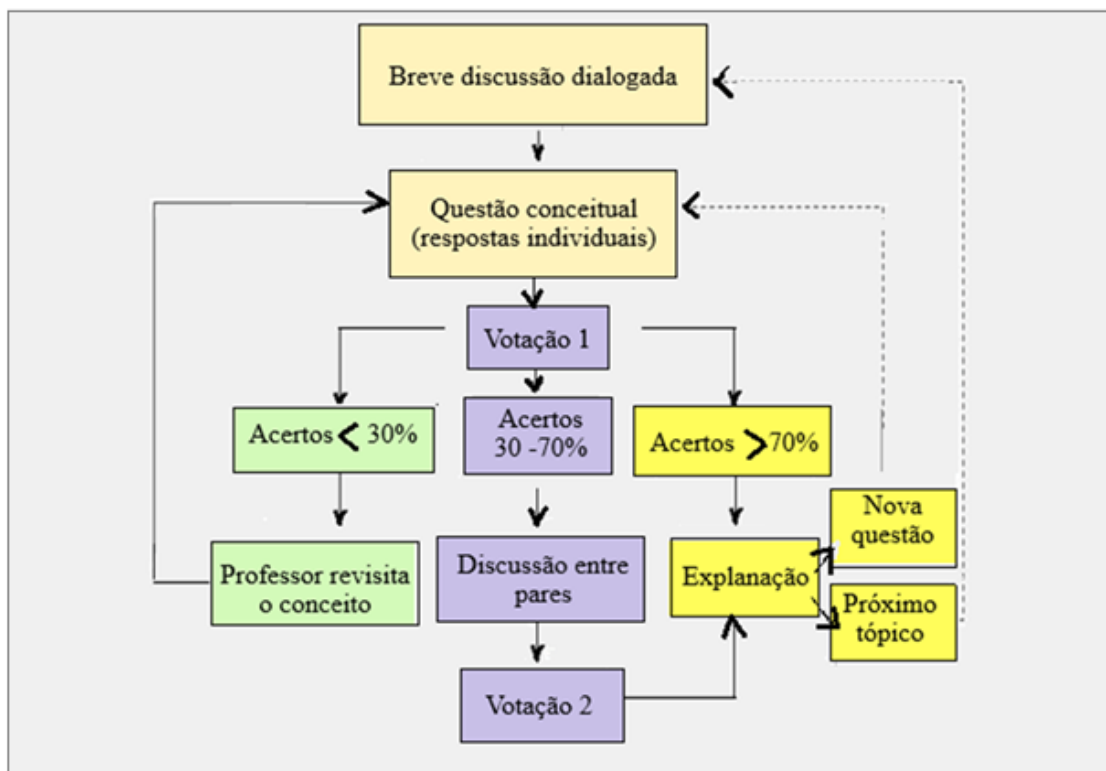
Breve discussão dialogada

Questão conceitual (respostas individuais)

Votação 1

Acertos < 30%

Acertos 30 -70%

Acertos > 70%

Professor revisita o conceito

Discussão entre pares

Explanação

Nova questão

Próximo tópico

Votação 2